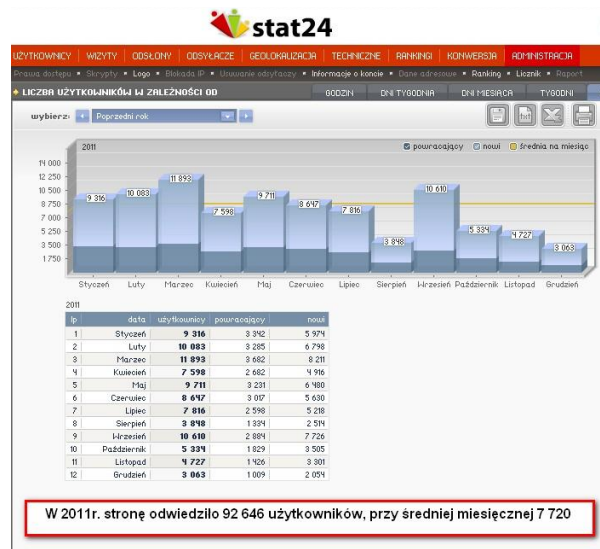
stat24

UŻYTKOWNICY | WIZYTY | ODSŁONY | ODSYŁACZE | GEOLOKALIZACJA | TECHNICZNE | RANKINGI | KONWERSJA | ADMINISTRACJA

Prawa dostępu • Skrypty • Logo • Blokada IP • Usuwanie odsyłaczy • Informacje o koncie • Dane adresowe • Ranking • Licznik • Raport

LICZBA UŻYTKOWNIKÓW W ZALEŻNOŚCI OD | GODZIN | DNI TYGODNIA | DNI MIESIĄCA | TYGODNI

wybierz: Poprzedni rok

2011 | powracający | nowi | średnia na miesiąc

14 000
12 250
10 500
8 750
7 000
5 250
3 500
1 750

9 316 | 10 083 | 11 893 | 7 598 | 9 711 | 8 647 | 7 816 | 3 848 | 10 610 | 5 334 | 4 727 | 3 063

Styczeń | Luty | Marzec | Kwiecień | Maj | Czerwiec | Lipiec | Sierpień | Wrzesień | Październik | Listopad | Grudzień

2011

| lp | data | użytkownicy | powracający | nowi |
|---|---|---|---|---|
| 1 | Styczeń | 9 316 | 3 342 | 5 974 |
| 2 | Luty | 10 083 | 3 285 | 6 798 |
| 3 | Marzec | 11 893 | 3 682 | 8 211 |
| 4 | Kwiecień | 7 598 | 2 682 | 4 916 |
| 5 | Maj | 9 711 | 3 231 | 6 480 |
| 6 | Czerwiec | 8 647 | 3 017 | 5 630 |
| 7 | Lipiec | 7 816 | 2 598 | 5 218 |
| 8 | Sierpień | 3 848 | 1 334 | 2 514 |
| 9 | Wrzesień | 10 610 | 2 884 | 7 726 |
| 10 | Październik | 5 334 | 1 829 | 3 505 |
| 11 | Listopad | 4 727 | 1 426 | 3 301 |
| 12 | Grudzień | 3 063 | 1 009 | 2 054 |

W 2011r. stronę odwiedziło 92 646 użytkowników, przy średniej miesięcznej 7 720